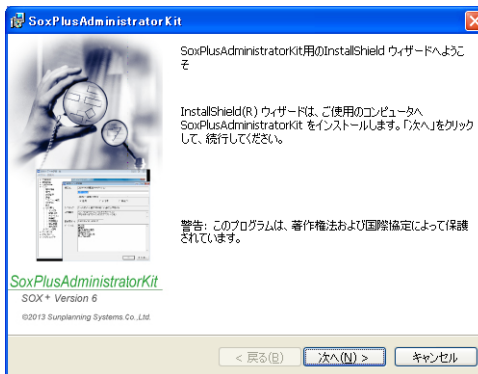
SoxPlusAdministratorKit

SoxPlusAdministratorKit用のInstallShield ウィザードへようこそ

InstallShield(R) ウィザードは、ご使用のコンピュータへ SoxPlusAdministratorKit をインストールします。「次へ」をクリックして、続行してください。

警告: このプログラムは、著作権法および国際協定によって保護されています。

SoxPlusAdministratorKit

SOX+ Version 6

©2013 Sunplanning Systems Co.,Ltd.

< 戻る(B)

次へ(N) >

キャンセル